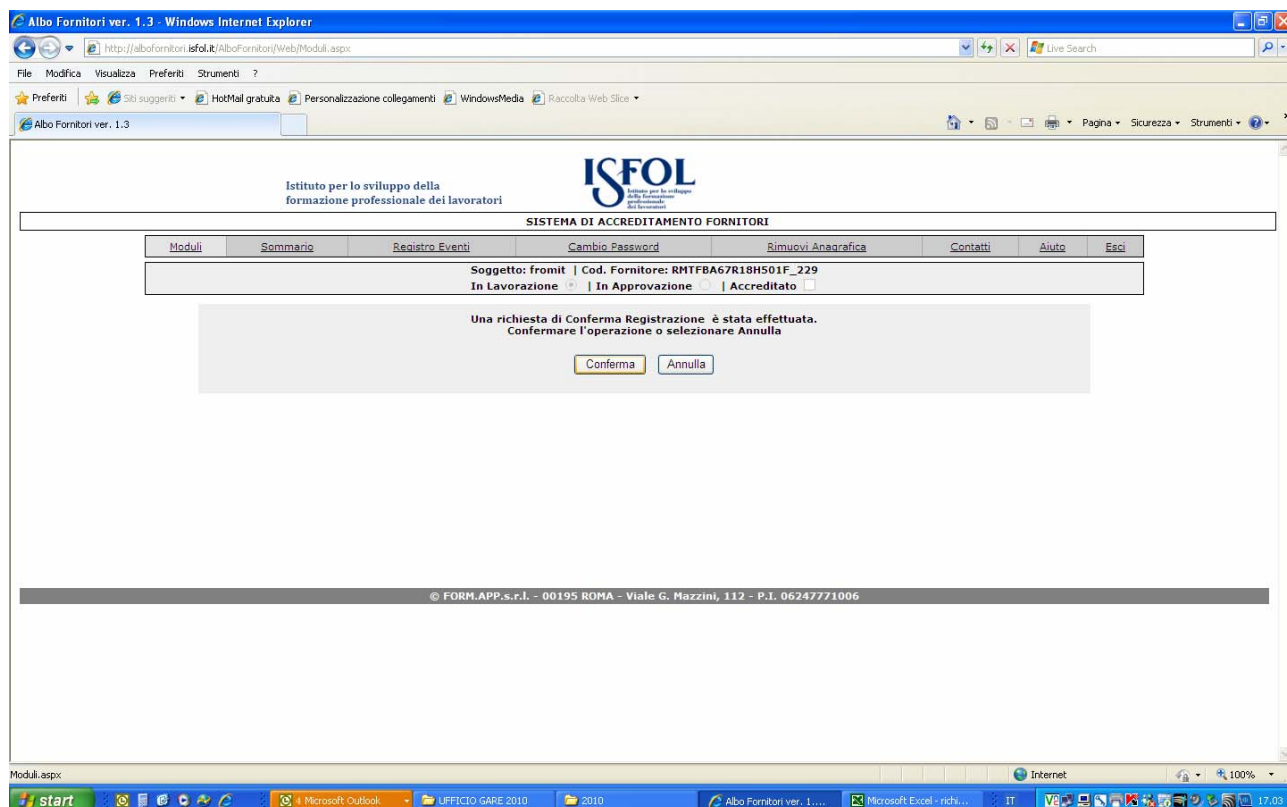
Albo Fornitori ver. 1.3 - Windows Internet Explorer

http://albofornitori.isfol.it/AlboFornitori/Web/Moduli.aspx

Live Search

File Modifica Visualizza Preferiti Strumenti ?

Preferiti | Siti suggeriti ▾ HotMail gratuita Personalizzazione collegamenti WindowsMedia Raccolta Web Slice ▾

Albo Fornitori ver. 1.3

Pagina ▾ Sicurezza ▾ Strumenti ▾

Istituto per lo sviluppo della formazione professionale dei lavoratori

ISFOL

Istituto per lo sviluppo della formazione professionale dei lavoratori

SISTEMA DI ACCREDITAMENTO FORNITORI

| Moduli | Sommario | Registro Eventi | Cambio Password | Rimuovi Anagrafica | Contatti | Aiuto | Esci |
|---|---|---|---|---|---|---|---|

Soggetto: fromit | Cod. Fornitore: RMTFBA67R18H501F_229
In Lavorazione | In Approvazione | Accreditato

Una richiesta di Conferma Registrazione è stata effettuata.
Confermare l'operazione o selezionare Annulla

Conferma Annulla

© FORM.APP.s.r.l. - 00195 ROMA - Viale G. Mazzini, 112 - P.I. 06247771006

Moduli.aspx

Internet

100%

start

4 Microsoft Outlook

UFFICIO GARE 2010

2010

Albo Fornitori ver. 1....

Microsoft Excel - richi...

IT

17.03